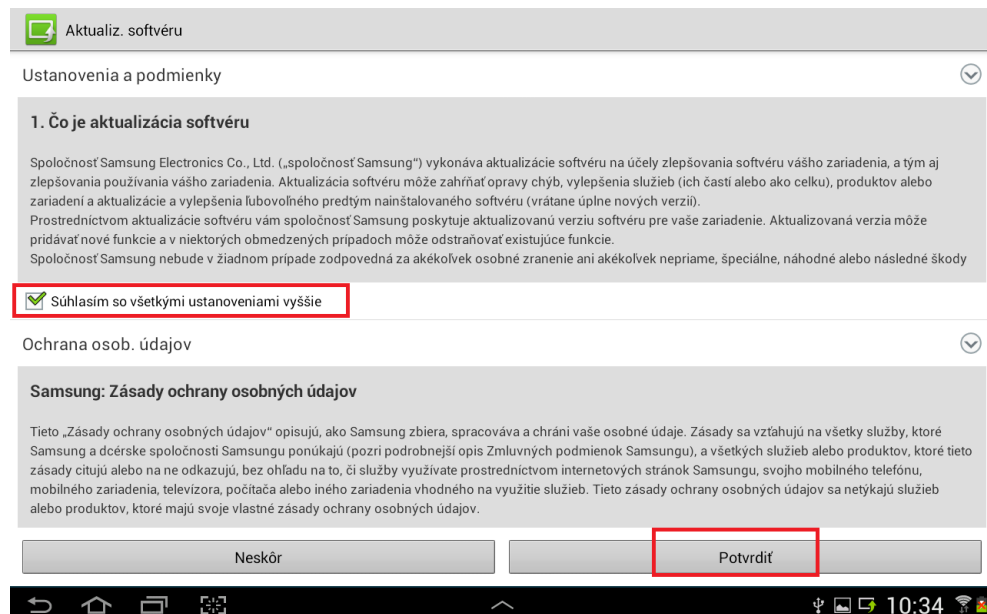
Aktualiz. softvéru

Ustanovenia a podmienky

1. Čo je aktualizácia softvéru

Spoločnosť Samsung Electronics Co., Ltd. („spoločnosť Samsung") vykonáva aktualizácie softvéru na účely zlepšovania softvéru vášho zariadenia, a tým aj zlepšovania používania vášho zariadenia. Aktualizácia softvéru môže zahŕňať opravy chýb, vylepšenia služieb (ich častí alebo ako celku), produktov alebo zariadení a aktualizácie a vylepšenia ľubovoľného predtým nainštalovaného softvéru (vrátane úplne nových verzií).
Prostredníctvom aktualizácie softvéru vám spoločnosť Samsung poskytuje aktualizovanú verziu softvéru pre vaše zariadenie. Aktualizovaná verzia môže pridávať nové funkcie a v niektorých obmedzených prípadoch môže odstraňovať existujúce funkcie.
Spoločnosť Samsung nebude v žiadnom prípade zodpovedná za akékoľvek osobné zranenie ani akékoľvek nepriame, špeciálne, náhodné alebo následné škody

Súhlasím so všetkými ustanoveniami vyššie

Ochrana osob. údajov

Samsung: Zásady ochrany osobných údajov

Tieto „Zásady ochrany osobných údajov" opisujú, ako Samsung zbiera, spracováva a chráni vaše osobné údaje. Zásady sa vzťahujú na všetky služby, ktoré Samsung a dcérske spoločnosti Samsungu ponúkajú (pozri podrobnejší opis Zmluvných podmienok Samsungu), a všetkých služieb alebo produktov, ktoré tieto zásady citujú alebo na ne odkazujú, bez ohľadu na to, či služby využívate prostredníctvom internetových stránok Samsungu, svojho mobilného telefónu, mobilného zariadenia, televízora, počítača alebo iného zariadenia vhodného na využitie služieb. Tieto zásady ochrany osobných údajov sa netýkajú služieb alebo produktov, ktoré majú svoje vlastné zásady ochrany osobných údajov.

Neskôr

Potvrdiť

10:34